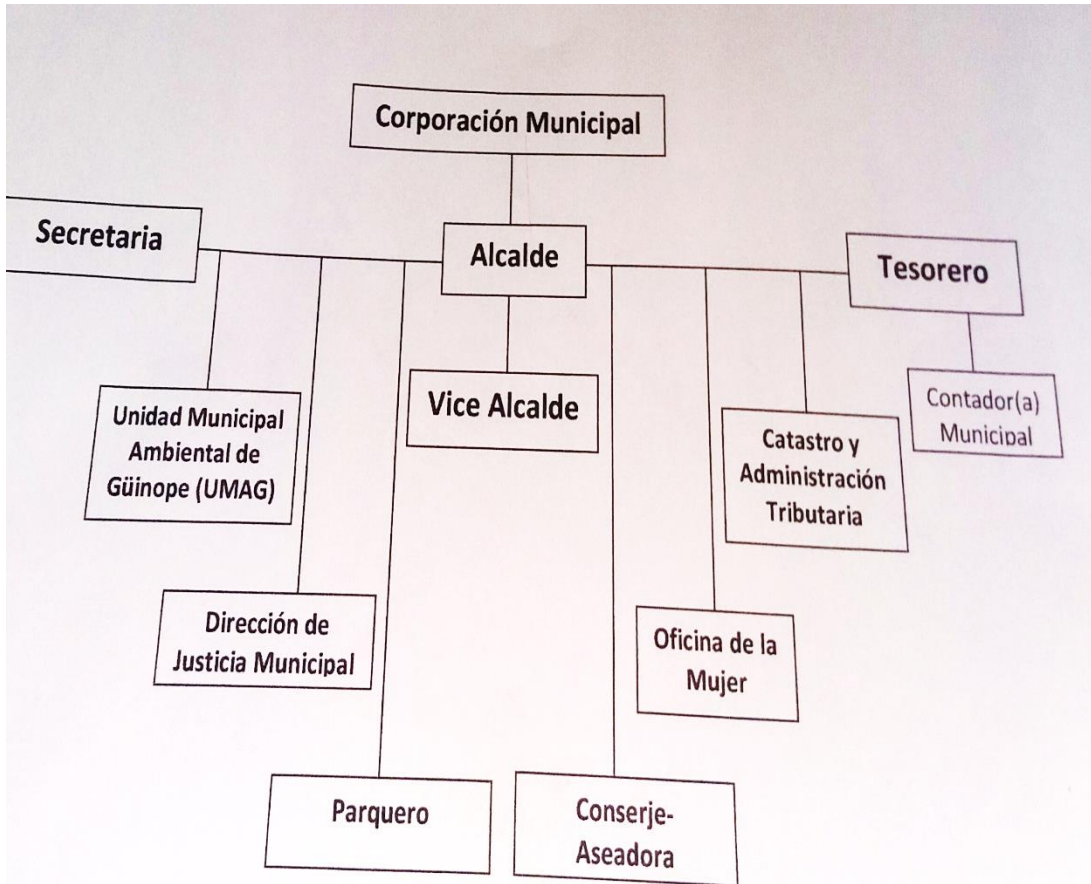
Corporación Municipal

Secretaria

Alcalde

Tesorero

Unidad Municipal Ambiental de Güinope (UMAG)

Vice Alcalde

Catastro y Administración Tributaria

Contador(a) Municipal

Dirección de Justicia Municipal

Oficina de la Mujer

Parquero

Conserje-Aseadora